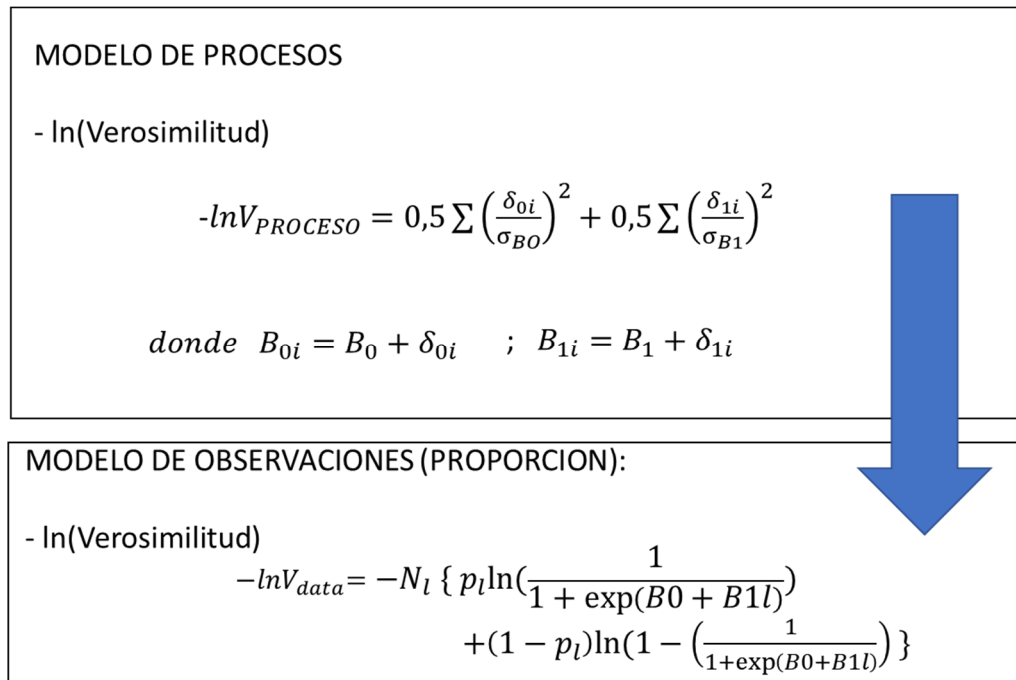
MODELO DE PROCESOS

- ln(Verosimilitud)

$-lnV_{PROCESO} = 0,5 \sum \left(\frac{\delta_{0i}}{\sigma_{BO}}\right)^2 + 0,5 \sum \left(\frac{\delta_{1i}}{\sigma_{B1}}\right)^2$

$donde \;\; B_{0i} = B_0 + \delta_{0i} \quad ; \; B_{1i} = B_1 + \delta_{1i}$

MODELO DE OBSERVACIONES (PROPORCION):

- ln(Verosimilitud)

$-lnV_{data} = -N_l \{ p_l \ln(\frac{1}{1+\exp(B0+B1l)}) + (1-p_l)\ln(1-\left(\frac{1}{1+\exp(B0+B1l)}\right) \}$